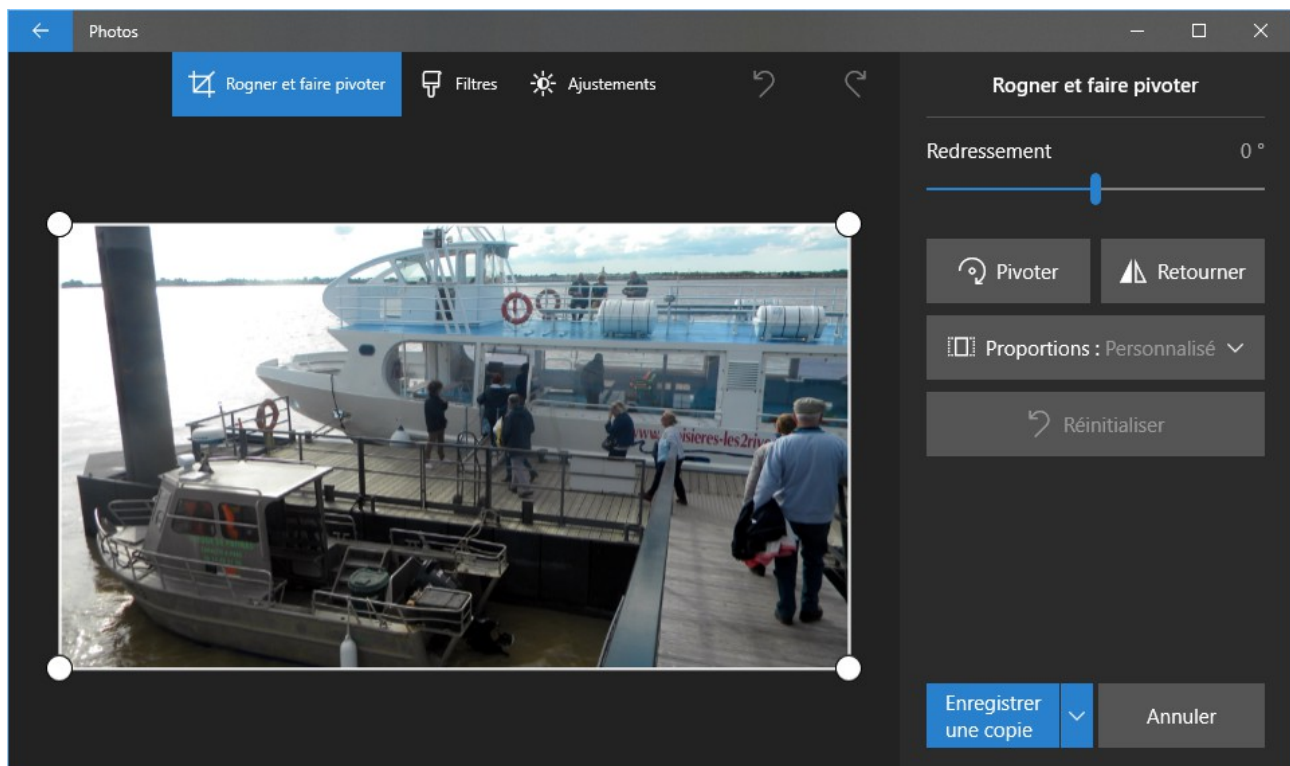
Photos

Rogner et faire pivoter
Filtres
Ajustements

Rogner et faire pivoter

Redressement 0 °

Pivoter
Retourner

Proportions : Personnalisé

Réinitialiser

www.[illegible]isieres-les2riv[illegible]

Enregistrer une copie
Annuler